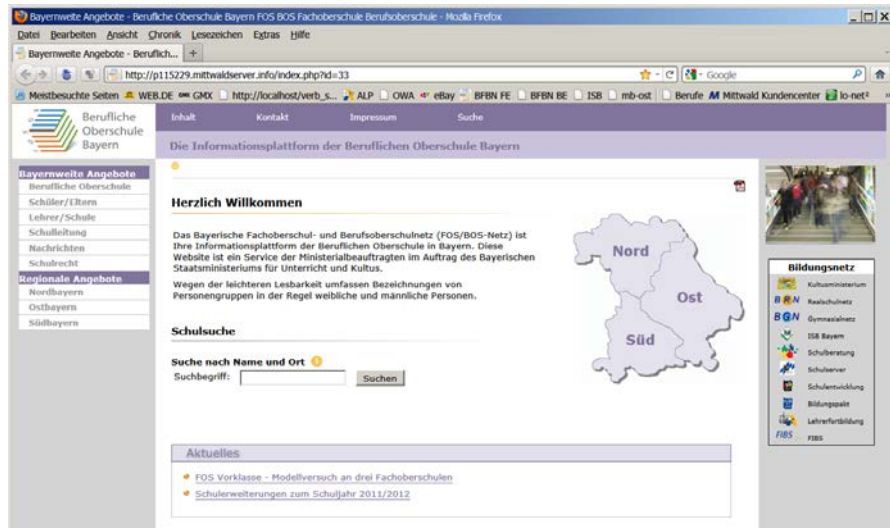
Bayernweite Angebote - Berufliche Oberschule Bayern FOS BOS Fachoberschule Berufsoberschule - Mozilla Firefox

Datei Bearbeiten Ansicht Chronik Lesezeichen Extras Hilfe

Bayernweite Angebote - Beruflich... +

http://p115229.mittwaldserver.info/index.php?id=33

Google

Meistbesuchte Seiten WEB.DE GMX http://localhost/verb_s... ALP OWA eBay BFBN FE BFBN BE ISB mb-ost Berufe Mittwald Kundencenter lo-net²

Berufliche Oberschule Bayern

Inhalt Kontakt Impressum Suche

Die Informationsplattform der Beruflichen Oberschule Bayern

Bayernweite Angebote
Berufliche Oberschule
Schüler/Eltern
Lehrer/Schule
Schulleitung
Nachrichten
Schulrecht
Regionale Angebote
Nordbayern
Ostbayern
Südbayern

Herzlich Willkommen

Das Bayerische Fachoberschul- und Berufsoberschulnetz (FOS/BOS-Netz) ist Ihre Informationsplattform der Beruflichen Oberschule in Bayern. Diese Website ist ein Service der Ministerialbeauftragten im Auftrag des Bayerischen Staatsministeriums für Unterricht und Kultus.

Wegen der leichteren Lesbarkeit umfassen Bezeichnungen von Personengruppen in der Regel weibliche und männliche Personen.

Nord

Ost

Süd

Schulsuche

Suche nach Name und Ort

Suchbegriff: Suchen

Aktuelles

FOS Vorklasse - Modellversuch an drei Fachoberschulen

Schulerweiterungen zum Schuljahr 2011/2012

Bildungsnetz
Kultusministerium
BRN Realschulnetz
BGN Gymnasialnetz
ISB Bayern
Schulberatung
Schulserver
Schulentwicklung
Bildungspakt
Lehrerfortbildung
FIBS FIBS